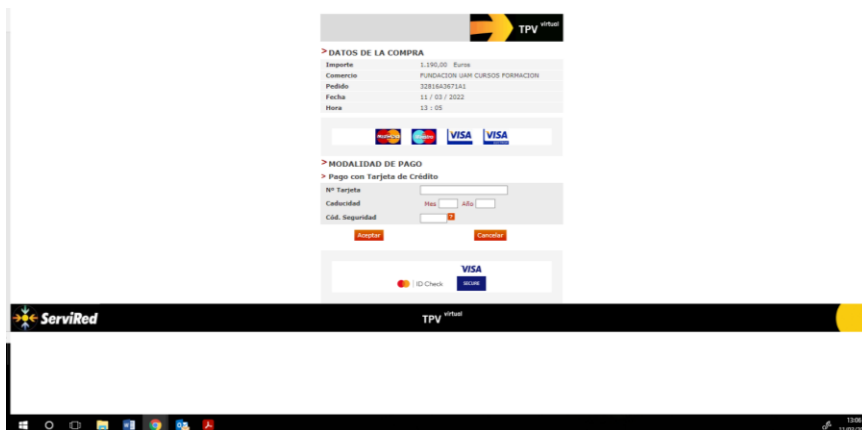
TPV virtual

> DATOS DE LA COMPRA

| | |
|---|---|
| Importe | 1.190,00 Euros |
| Comercio | FUNDACION UAM CURSOS FORMACION |
| Pedido | 32816A3671A1 |
| Fecha | 11 / 03 / 2022 |
| Hora | 13 : 05 |

VISA VISA

> MODALIDAD DE PAGO

> Pago con Tarjeta de Crédito

Nº Tarjeta

Caducidad Mes Año

Cód. Seguridad ?

Aceptar Cancelar

ID Check VISA SECURE

ServiRed

TPV virtual

13:06